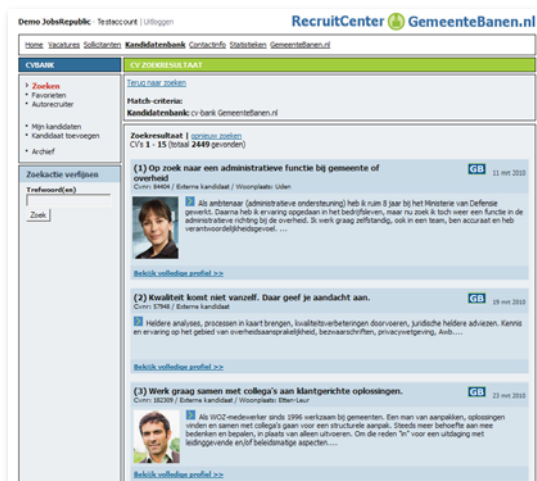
Demo JobsRepublic Testaccount | Uitloggen

RecruitCenter GemeenteBanen.nl

Home Vacatures Sollicitanten Kandidatenbank Contactinfo Statistieken GemeenteBanen.nl

CVBANK

CV ZOEKRESULTAAT

Zoeken
Favorieten
Autorecruiter

Mijn kandidaten
Kandidaat toevoegen

Archief

Zoekactie verfijnen

Trefwoord(en)

Zoek

Terug naar zoeken

Match-criteria:
Kandidatenbank: cv-bank GemeenteBanen.nl

Zoekresultaat | opnieuw zoeken
CV's 1 - 15 (totaal 2449 gevonden)

(1) Op zoek naar een administratieve functie bij gemeente of overheid
GB 11 mrt 2010
Cvnr: 84404 / Externe kandidaat / Woonplaats: Uden

Als ambtenaar (administratieve ondersteuning) heb ik ruim 8 jaar bij het Ministerie van Defensie gewerkt. Daarna heb ik ervaring opgedaan in het bedrijfsleven, maar nu zoek ik toch weer een functie in de administratieve richting bij de overheid. Ik werk graag zelfstandig, ook in een team, ben accuraat en heb verantwoordelijkheidsgevoel. ....

Bekijk volledige profiel >>

(2) Kwaliteit komt niet vanzelf. Daar geef je aandacht aan.
GB 19 mrt 2010
Cvnr: 57948 / Externe kandidaat

Heldere analyses, processen in kaart brengen, kwaliteitsverbeteringen doorvoeren, juridische heldere adviezen. Kennis en ervaring op het gebied van overheidsaansprakelijkheid, bezwaarschriften, privacywetgeving, Awb.....

Bekijk volledige profiel >>

(3) Werk graag samen met collega's aan klantgerichte oplossingen.
GB 23 mrt 2010
Cvnr: 182309 / Externe kandidaat / Woonplaats: Etten-Leur

Als WOZ-medewerker sinds 1996 werkzaam bij gemeenten. Een man van aanpakken, oplossingen vinden en samen met collega's gaan voor een structurele aanpak. Steeds meer behoefte aan mee bedenken en bepalen, in plaats van alleen uitvoeren. Om die reden "in" voor een uitdaging met leidinggevende en/of beleidsmatige aspecten....

Bekijk volledige profiel >>